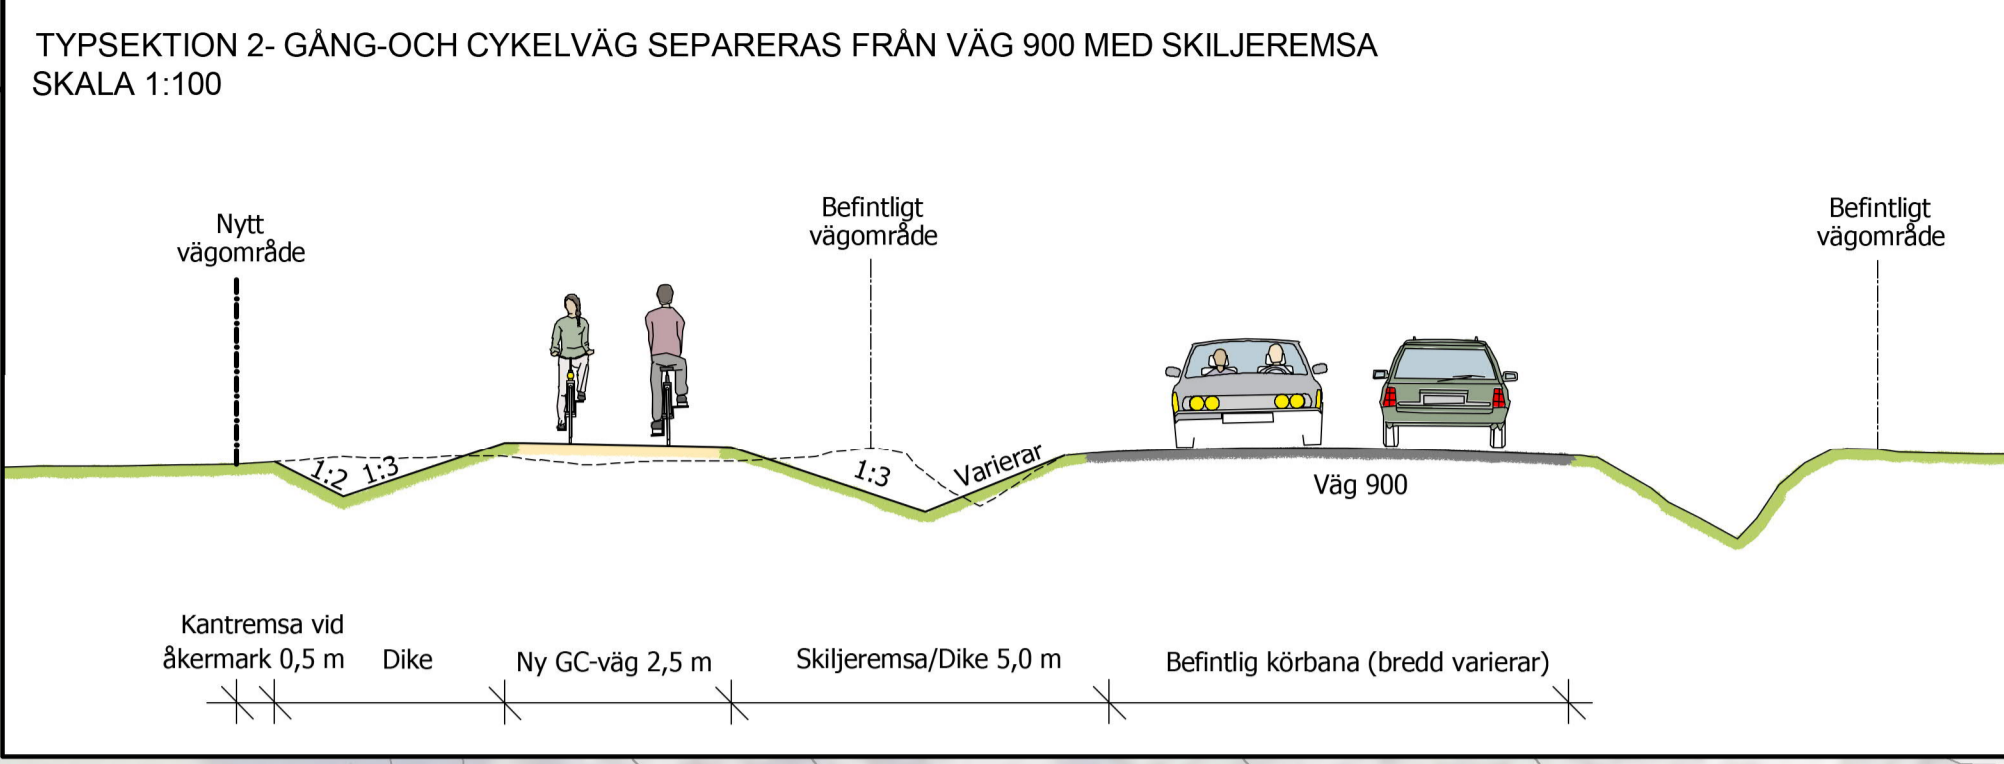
TYPSEKTION 2- GÅNG-OCH CYKELVÄG SEPARERAS FRÅN VÄG 900 MED SKILJEREMSA
SKALA 1:100

Nytt vägområde

Befintligt vägområde

Befintligt vägområde

1:2 1:3

1:3

Varierar

Väg 900

Kantremsa vid åkermark 0,5 m

Dike

Ny GC-väg 2,5 m

Skiljeremsa/Dike 5,0 m

Befintlig körbana (bredd varierar)